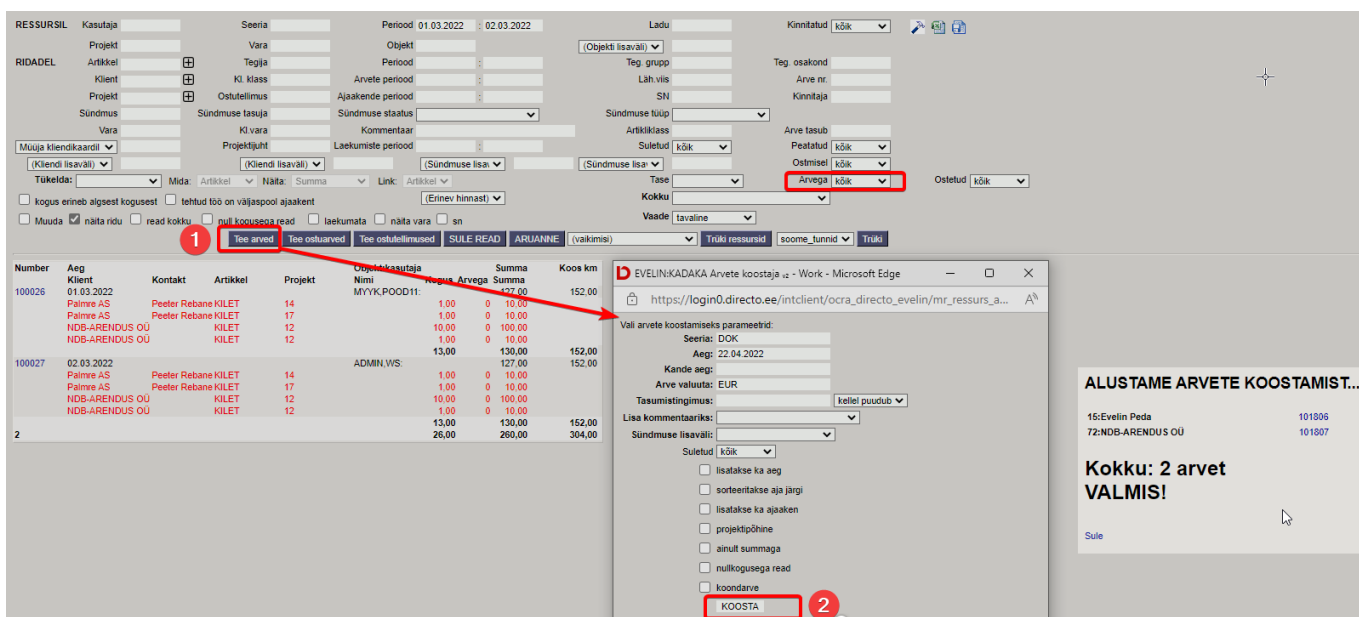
RESSURSIL Kasutaja Seeria Periood 01.03.2022 : 02.03.2022 Ladu Kinnitatud kõik

Projekt Vara Objekt (Objekti lisaväli)

RIDADEL Artikkel Tegija Periood : Teg. grupp Teg. osakond

Klient Kl. klass Arvete periood : Läh.viis Arve nr.

Projekt Ostutellimus Ajaakende periood : SN Kinnitaja

Sündmus Sündmuse tasuja Sündmuse staatus Sündmuse tüüp

Vara Kl.vara Kommentaar Artikliklass Arve tasub

Müüja kliendikaardil Projektijuht Laekumiste periood : Suletud kõik Peatatud kõik

(Kliendi lisaväli) (Kliendi lisaväli) (Sündmuse lisav (Sündmuse lisav Ostmisel kõik

Tükelda: Mida: Artikkel Näita: Summa Link: Artikkel Tase Arvega kõik Ostetud kõik

kogus erineb algsest kogusest tehtud töö on väljaspool ajaakent (Erinev hinnast) Kokku

Muuda näita ridu read kokku null kogusega read laekumata näita vara sn Vaade tavaline

1 Tee arved Tee ostuarved Tee ostutellimused SULE READ ARUANNE (vaikimisi) Trüki ressursid soome_tunnid Trüki

| Number | Aeg | | | | Objekt | Kasutaja | | | Summa | Koos km |
|---|---|---|---|---|---|---|---|---|---|---|
| | Klient | Kontakt | Artikkel | Projekt | Nimi | | Kogus | Arvega | Summa | |
| 100026 | 01.03.2022 | | | | MYYK,POOD11: | | | | 127,00 | 152,00 |
| | Palmre AS | Peeter Rebane | KILET | 14 | | | 1,00 | 0 | 10,00 | |
| | Palmre AS | Peeter Rebane | KILET | 17 | | | 1,00 | 0 | 10,00 | |
| | NDB-ARENDUS OÜ | | KILET | 12 | | | 10,00 | 0 | 100,00 | |
| | NDB-ARENDUS OÜ | | KILET | 12 | | | 1,00 | 0 | 10,00 | |
| | | | | | | | 13,00 | | 130,00 | 152,00 |
| 100027 | 02.03.2022 | | | | ADMIN,WS: | | | | 127,00 | 152,00 |
| | Palmre AS | Peeter Rebane | KILET | 14 | | | 1,00 | 0 | 10,00 | |
| | Palmre AS | Peeter Rebane | KILET | 17 | | | 1,00 | 0 | 10,00 | |
| | NDB-ARENDUS OÜ | | KILET | 12 | | | 10,00 | 0 | 100,00 | |
| | NDB-ARENDUS OÜ | | KILET | 12 | | | 1,00 | 0 | 10,00 | |
| | | | | | | | 13,00 | | 130,00 | 152,00 |
| 2 | | | | | | | 26,00 | | 260,00 | 304,00 |

EVELIN:KADAKA Arvete koostaja v2 - Work - Microsoft Edge

https://login0.directo.ee/intclient/ocra_directo_evelin/mr_ressurs_a...

Vali arvete koostamiseks parameetrid:
Seeria: DOK
Aeg: 22.04.2022
Kande aeg:
Arve valuuta: EUR
Tasumistingimus: kellel puudub
Lisa kommentaariks:
Sündmuse lisaväli:
Suletud kõik
lisatakse ka aeg
sorteeritakse aja järgi
lisatakse ka ajaaken
projektipõhine
ainult summaga
nullkogusega read
koondarve
KOOSTA 2

ALUSTAME ARVETE KOOSTAMIST...

15:Evelin Peda 101806
72:NDB-ARENDUS OÜ 101807

Kokku: 2 arvet
VALMIS!

Sule